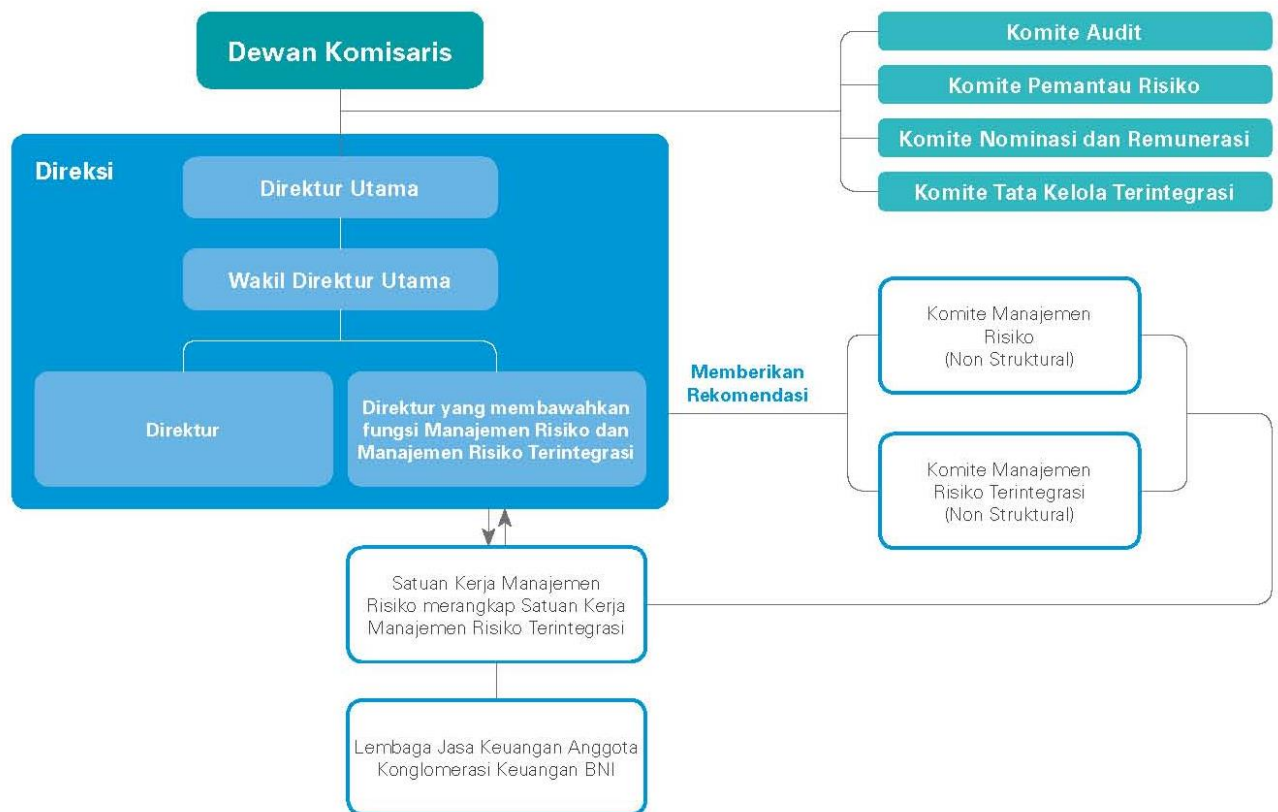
Dewan Komisaris

Komite Audit

Komite Pemantau Risiko

Komite Nominasi dan Remunerasi

Komite Tata Kelola Terintegrasi

Direksi

Direktur Utama

Wakil Direktur Utama

Direktur

Direktur yang membawahkan fungsi Manajemen Risiko dan Manajemen Risiko Terintegrasi

Memberikan Rekomendasi

Komite Manajemen Risiko (Non Struktural)

Komite Manajemen Risiko Terintegrasi (Non Struktural)

Satuan Kerja Manajemen Risiko merangkap Satuan Kerja Manajemen Risiko Terintegrasi

Lembaga Jasa Keuangan Anggota Konglomerasi Keuangan BNI